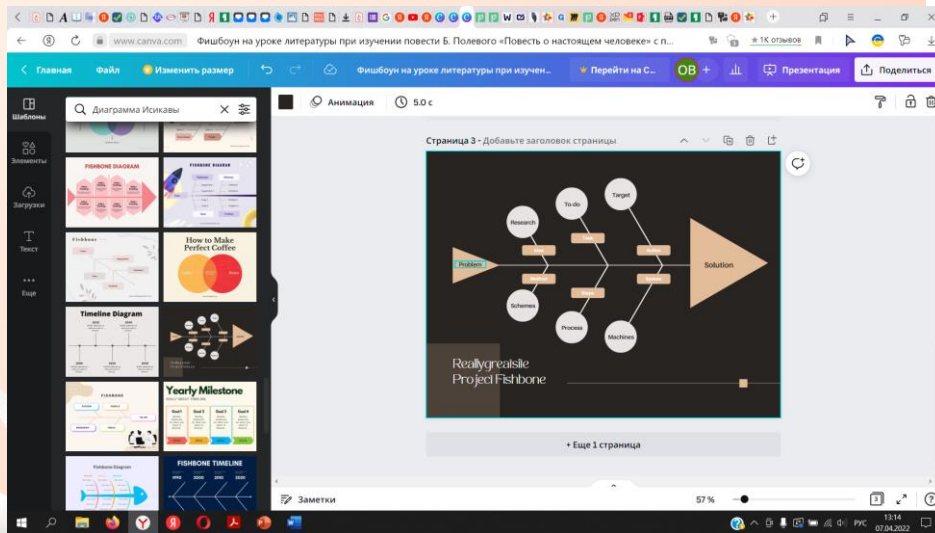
www.canva.com Фишбоун на уроке литературы при изучении повести Б. Полевого «Повесть о настоящем человеке» с п...

1К отзывов

Главная Файл Изменить размер Фишбоун на уроке литературы при изучен... Перейти на С... OB + Презентация Поделиться

Шаблоны Элементы Загрузки Текст Еще

Диаграмма Исикавы

FISHBONE DIAGRAM

FISHBONE DIAGRAM

Fishbone

How to Make Perfect Coffee

Timeline Diagram

FISHBONE

Yearly Milestone

Fishbone Diagram

FISHBONE TIMELINE

Анимация 5.0 с

Страница 3 - Добавьте заголовок страницы

Research To-do Target

Problem Solution

Schemes Process Machines

Reallygreatsite Project Fishbone

+ Еще 1 страница

Заметки 57 % 3

РУС 13:14 07.04.2022